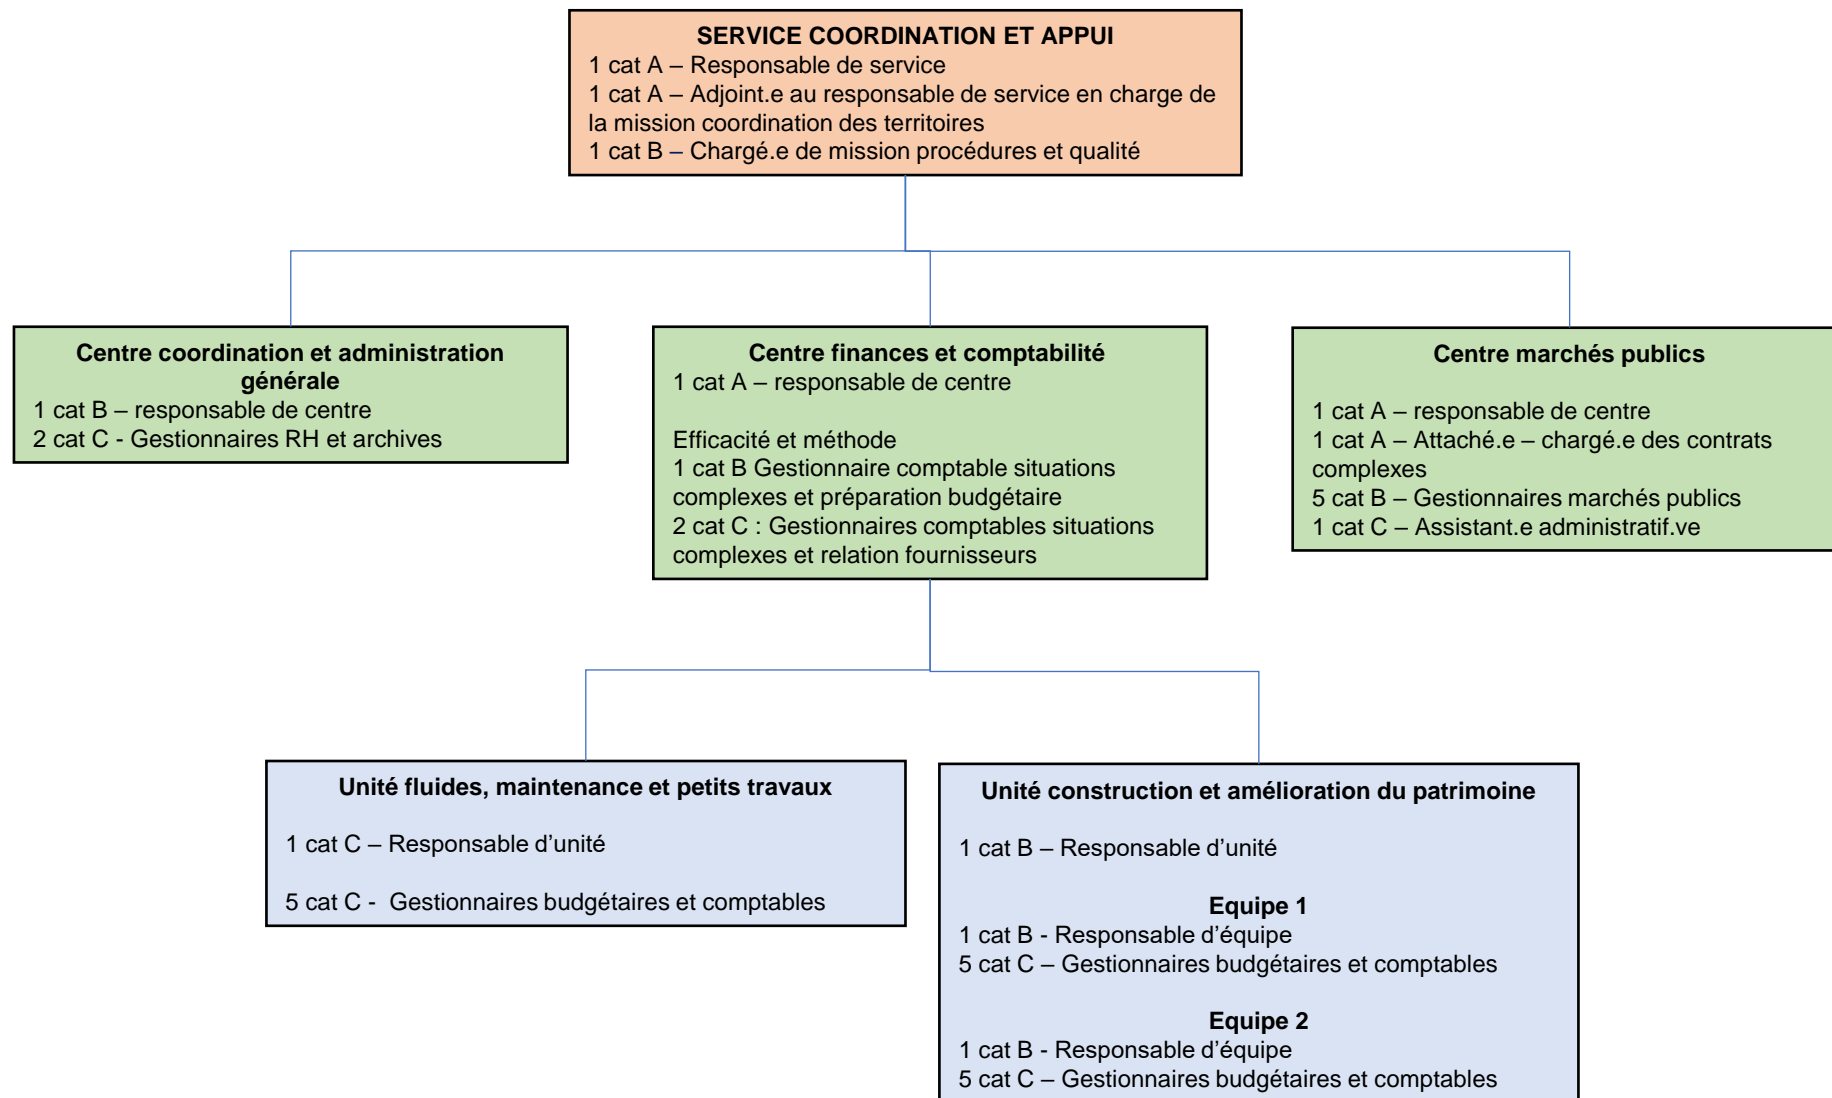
SERVICE COORDINATION ET APPUI
1 cat A – Responsable de service
1 cat A – Adjoint.e au responsable de service en charge de la mission coordination des territoires
1 cat B – Chargé.e de mission procédures et qualité

Centre coordination et administration générale
1 cat B – responsable de centre
2 cat C - Gestionnaires RH et archives

Centre finances et comptabilité
1 cat A – responsable de centre

Efficacité et méthode
1 cat B Gestionnaire comptable situations complexes et préparation budgétaire
2 cat C : Gestionnaires comptables situations complexes et relation fournisseurs

Centre marchés publics

1 cat A – responsable de centre
1 cat A – Attaché.e – chargé.e des contrats complexes
5 cat B – Gestionnaires marchés publics
1 cat C – Assistant.e administratif.ve

Unité fluides, maintenance et petits travaux

1 cat C – Responsable d'unité

5 cat C - Gestionnaires budgétaires et comptables

Unité construction et amélioration du patrimoine

1 cat B – Responsable d'unité

Equipe 1
1 cat B - Responsable d'équipe
5 cat C – Gestionnaires budgétaires et comptables

Equipe 2
1 cat B - Responsable d'équipe
5 cat C – Gestionnaires budgétaires et comptables